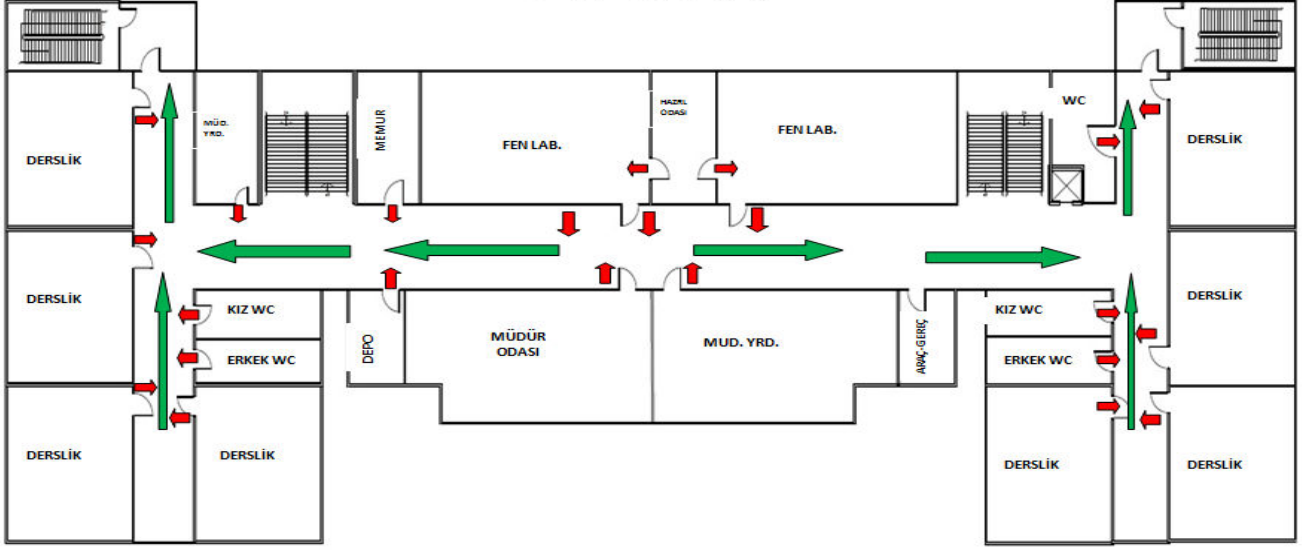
MÜD. YRD.

MEMUR

FEN LAB.

HAZRL ODASI

FEN LAB.

WC

DERSLİK

DERSLİK

DERSLİK

DERSLİK

KIZ WC

ERKEK WC

DEPO

MÜDÜR ODASI

MUD. YRD.

ARAÇ-GEREÇ

KIZ WC

ERKEK WC

DERSLİK

DERSLİK

DERSLİK

DERSLİK